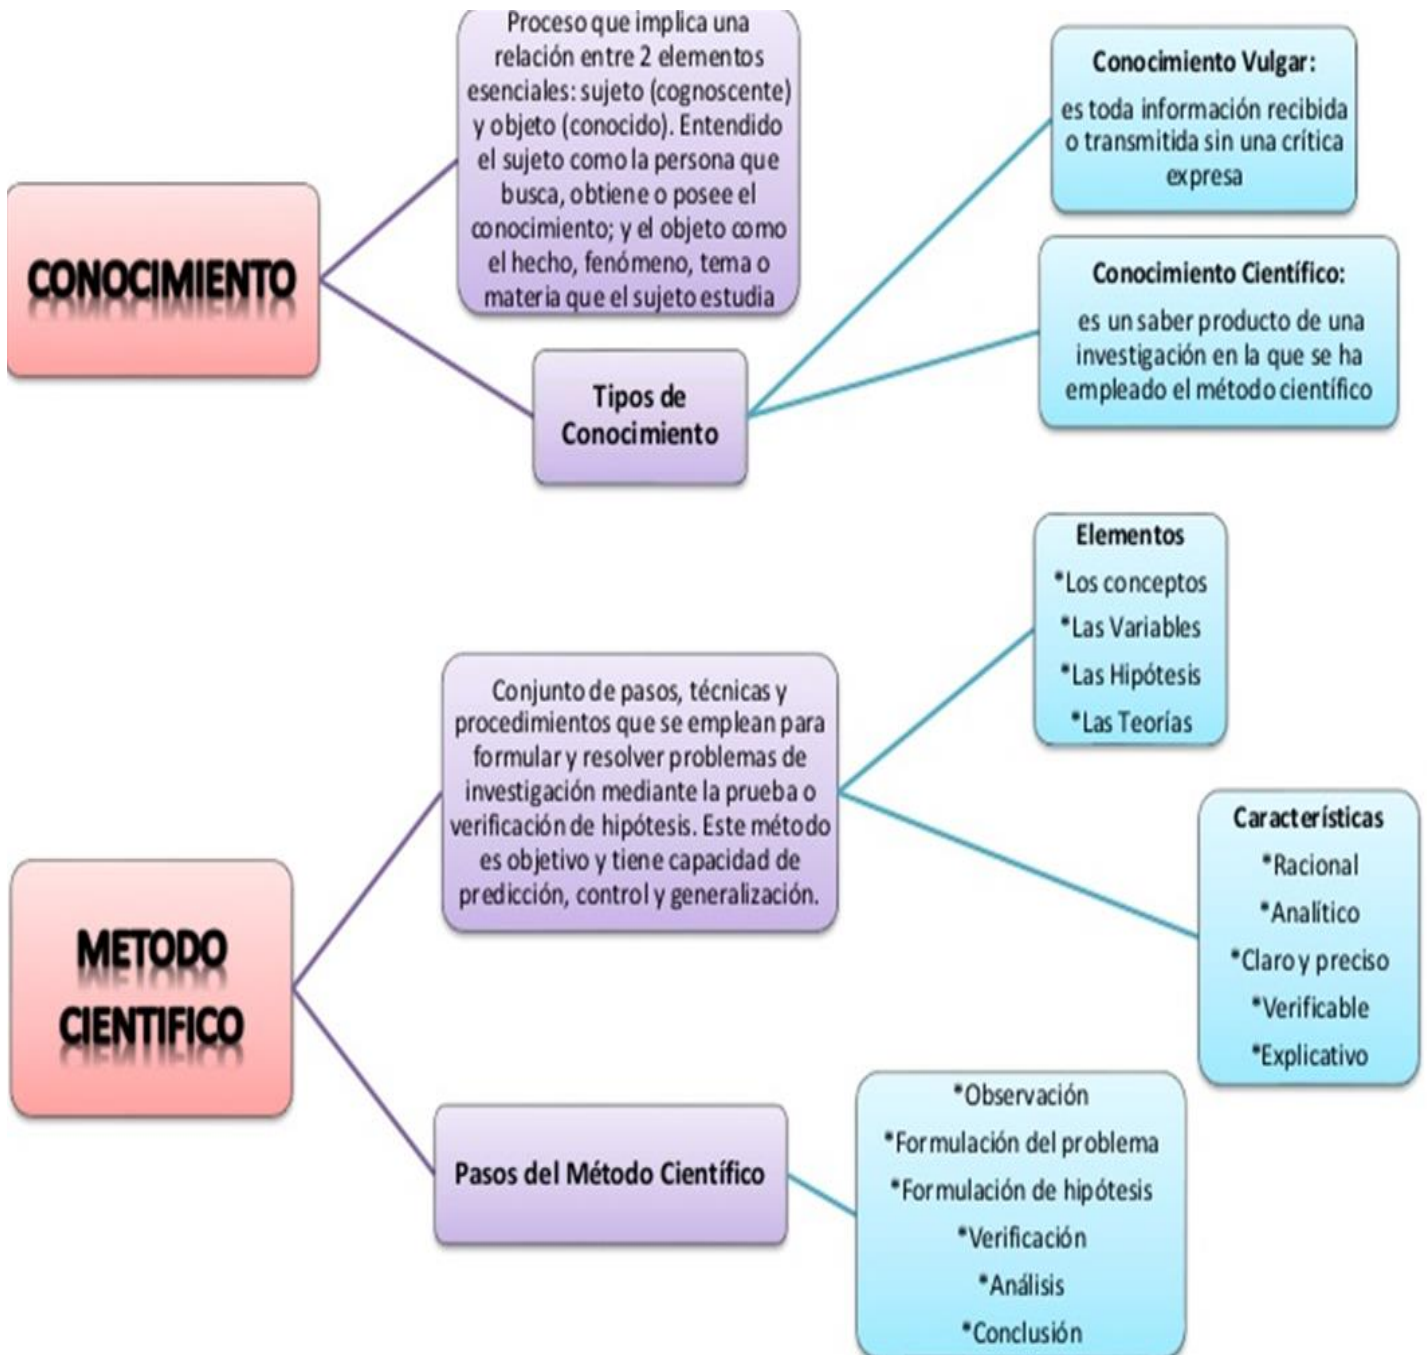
CONOCIMIENTO

Proceso que implica una relación entre 2 elementos esenciales: sujeto (cognoscente) y objeto (conocido). Entendido el sujeto como la persona que busca, obtiene o posee el conocimiento; y el objeto como el hecho, fenómeno, tema o materia que el sujeto estudia

Tipos de Conocimiento

Conocimiento Vulgar: es toda información recibida o transmitida sin una crítica expresa

Conocimiento Científico: es un saber producto de una investigación en la que se ha empleado el método científico

METODO CIENTIFICO

Conjunto de pasos, técnicas y procedimientos que se emplean para formular y resolver problemas de investigación mediante la prueba o verificación de hipótesis. Este método es objetivo y tiene capacidad de predicción, control y generalización.

Elementos
*Los conceptos
*Las Variables
*Las Hipótesis
*Las Teorías

Características
*Racional
*Analítico
*Claro y preciso
*Verificable
*Explicativo

Pasos del Método Científico

*Observación
*Formulación del problema
*Formulación de hipótesis
*Verificación
*Análisis
*Conclusión